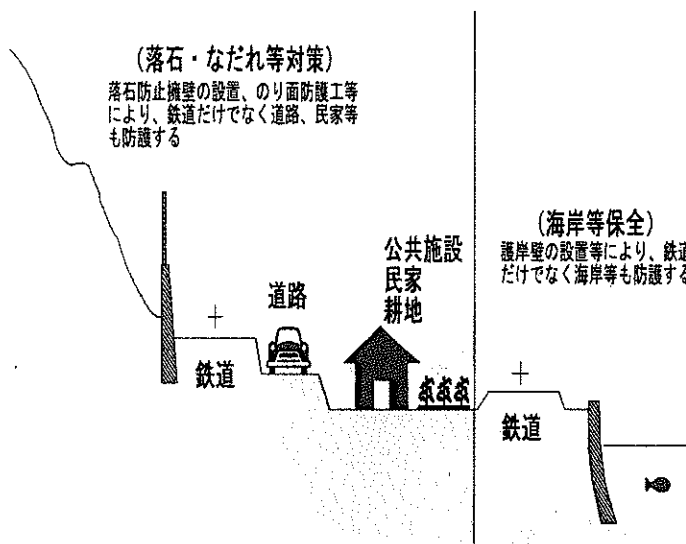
(落石・なだれ等対策)
落石防止擁壁の設置、のり面防護工等により、鉄道だけでなく道路、民家等も防護する

(海岸等保全)
護岸壁の設置等により、鉄道だけでなく海岸等も防護する

公共施設
民家
耕地

道路

鉄道

鉄道